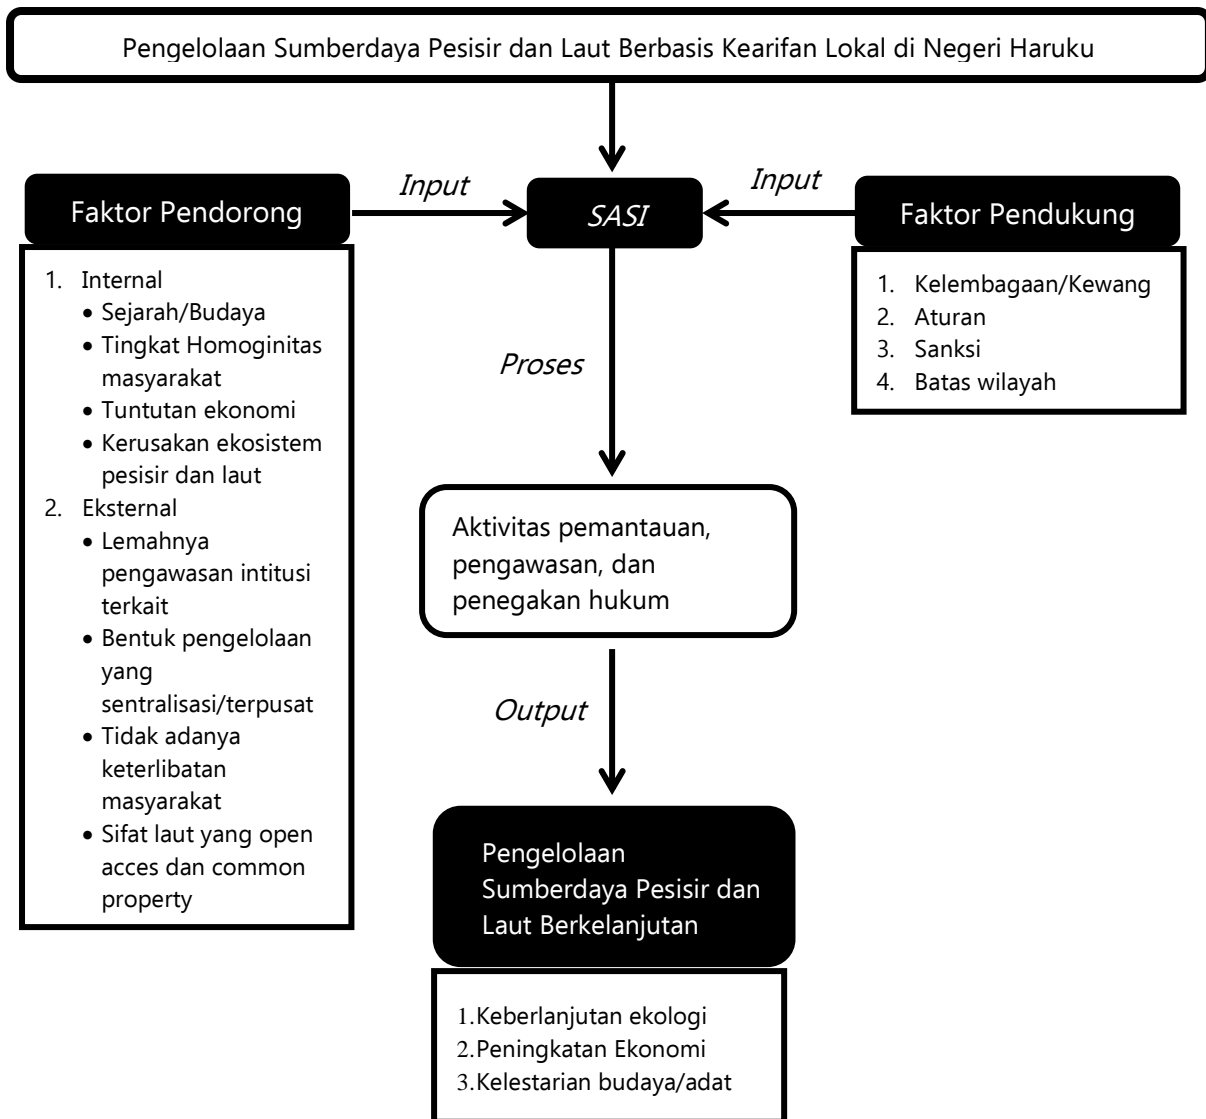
Pengelolaan Sumberdaya Pesisir dan Laut Berbasis Kearifan Lokal di Negeri Haruku

Faktor Pendorong

Input

SASI

Input

Faktor Pendukung

1. Internal
• Sejarah/Budaya
• Tingkat Homoginitas masyarakat
• Tuntutan ekonomi
• Kerusakan ekosistem pesisir dan laut
2. Eksternal
• Lemahnya pengawasan intitusi terkait
• Bentuk pengelolaan yang sentralisasi/terpusat
• Tidak adanya keterlibatan masyarakat
• Sifat laut yang open acces dan common property

1. Kelembagaan/Kewang
2. Aturan
3. Sanksi
4. Batas wilayah

Proses

Aktivitas pemantauan, pengawasan, dan penegakan hukum

Output

Pengelolaan Sumberdaya Pesisir dan Laut Berkelanjutan

1.Keberlanjutan ekologi
2.Peningkatan Ekonomi
3.Kelestarian budaya/adat